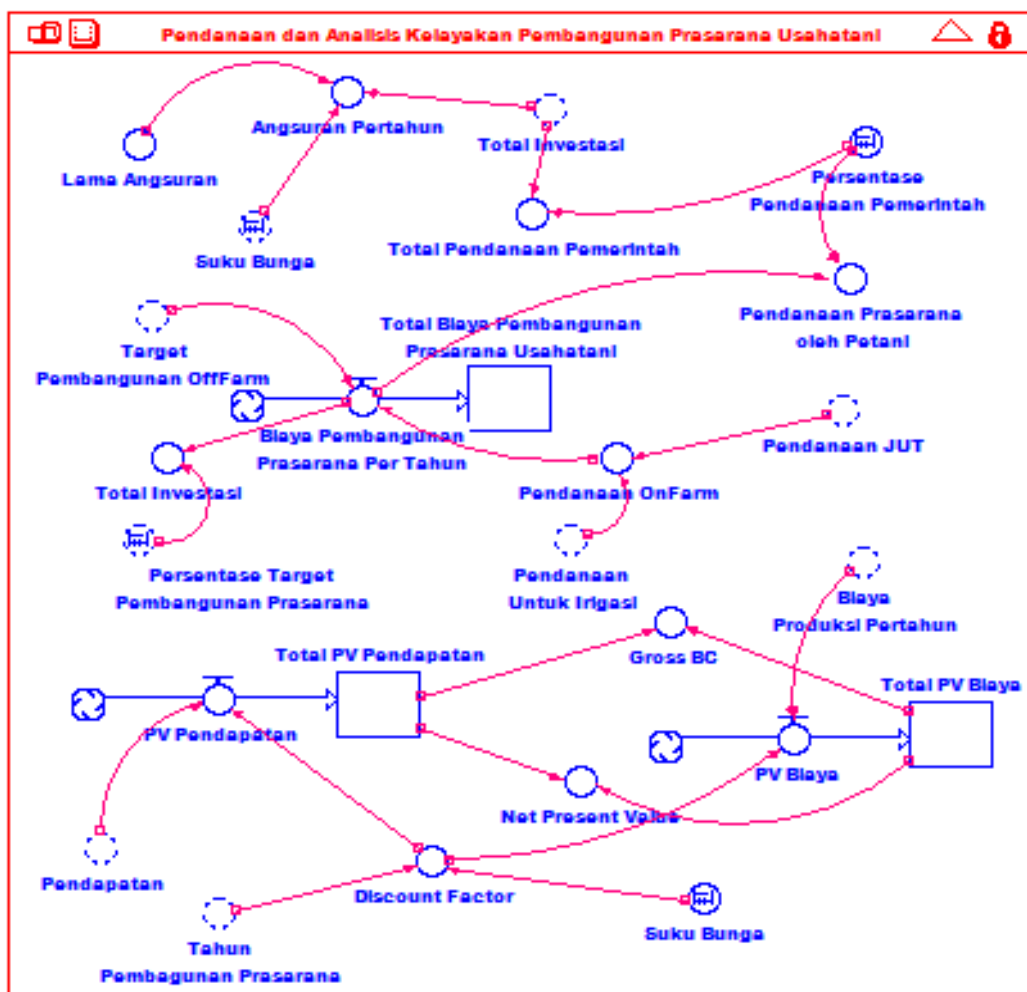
Pendanaan dan Analisis Kelayakan Pembangunan Prasarana Usahatani

Angsuran Pertahun

Total Investasi

Lama Angsuran

Persentase Pendanaan Pemerintah

Suku Bunga

Total Pendanaan Pemerintah

Pendanaan Prasarana oleh Petani

Total Biaya Pembangunan Prasarana Usahatani

Target Pembangunan OffFarm

Biaya Pembangunan Prasarana Per Tahun

Pendanaan JUT

Total Investasi

Pendanaan OnFarm

Persentase Target Pembangunan Prasarana

Pendanaan Untuk Irigasi

Biaya Produksi Pertahun

Total PV Pendapatan

Gross BC

Total PV Biaya

PV Pendapatan

PV Biaya

Net Present Value

Pendapatan

Discount Factor

Suku Bunga

Tahun Pembagunan Prasarana